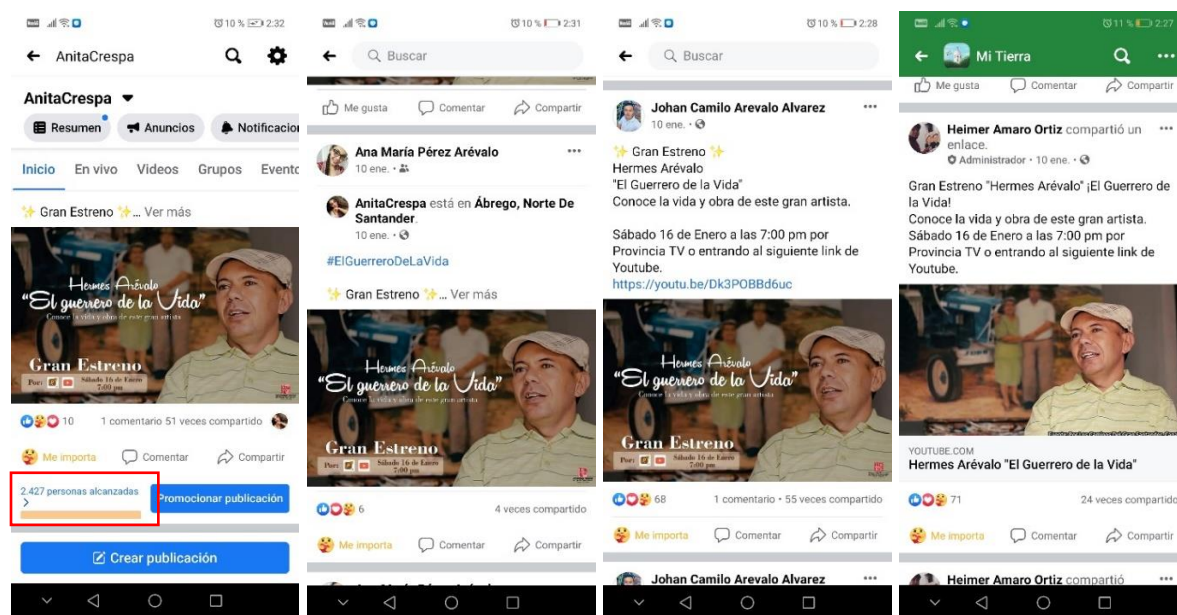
10 % 2:32

AnitaCrespa

AnitaCrespa

Resumen Anuncios Notificacio

Inicio En vivo Videos Grupos Evento

✨ Gran Estreno ✨... Ver más

Hermes Arévalo
"El guerrero de la Vida"
Conoce la vida y obra de este gran artista

Gran Estreno
Por: Sábado 16 de Enero 7:00 pm

10 1 comentario 51 veces compartido

Me importa Comentar Compartir

2.427 personas alcanzadas
>

Promocionar publicación

Crear publicación

10 % 2:31

Buscar

Me gusta Comentar Compartir

Ana María Pérez Arévalo
10 ene.

AnitaCrespa está en Ábrego, Norte De Santander.
10 ene.

#ElGuerreroDeLaVida

✨ Gran Estreno ✨... Ver más

Hermes Arévalo
"El guerrero de la Vida"
Conoce la vida y obra de este gran artista

Gran Estreno
Por: Sábado 16 de Enero 7:00 pm

6 4 veces compartido

Me importa Comentar Compartir

10 % 2:28

Buscar

Johan Camilo Arevalo Alvarez
10 ene.

✨ Gran Estreno ✨
Hermes Arévalo
"El Guerrero de la Vida"
Conoce la vida y obra de este gran artista.

Sábado 16 de Enero a las 7:00 pm por Provincia TV o entrando al siguiente link de Youtube.
https://youtu.be/Dk3POBBd6uc

Hermes Arévalo
"El guerrero de la Vida"
Conoce la vida y obra de este gran artista

Gran Estreno
Por: Sábado 16 de Enero 7:00 pm

68 1 comentario • 55 veces compartido

Me importa Comentar Compartir

Johan Camilo Arevalo Alvarez

11 % 2:27

Mi Tierra

Me gusta Comentar Compartir

Heimer Amaro Ortiz compartió un enlace.
Administrador • 10 ene.

Gran Estreno "Hermes Arévalo" ¡El Guerrero de la Vida!
Conoce la vida y obra de este gran artista.
Sábado 16 de Enero a las 7:00 pm por Provincia TV o entrando al siguiente link de Youtube.

YOUTUBE.COM
Hermes Arévalo "El Guerrero de la Vida"

71 24 veces compartido

Me importa Comentar Compartir

Heimer Amaro Ortiz compartió